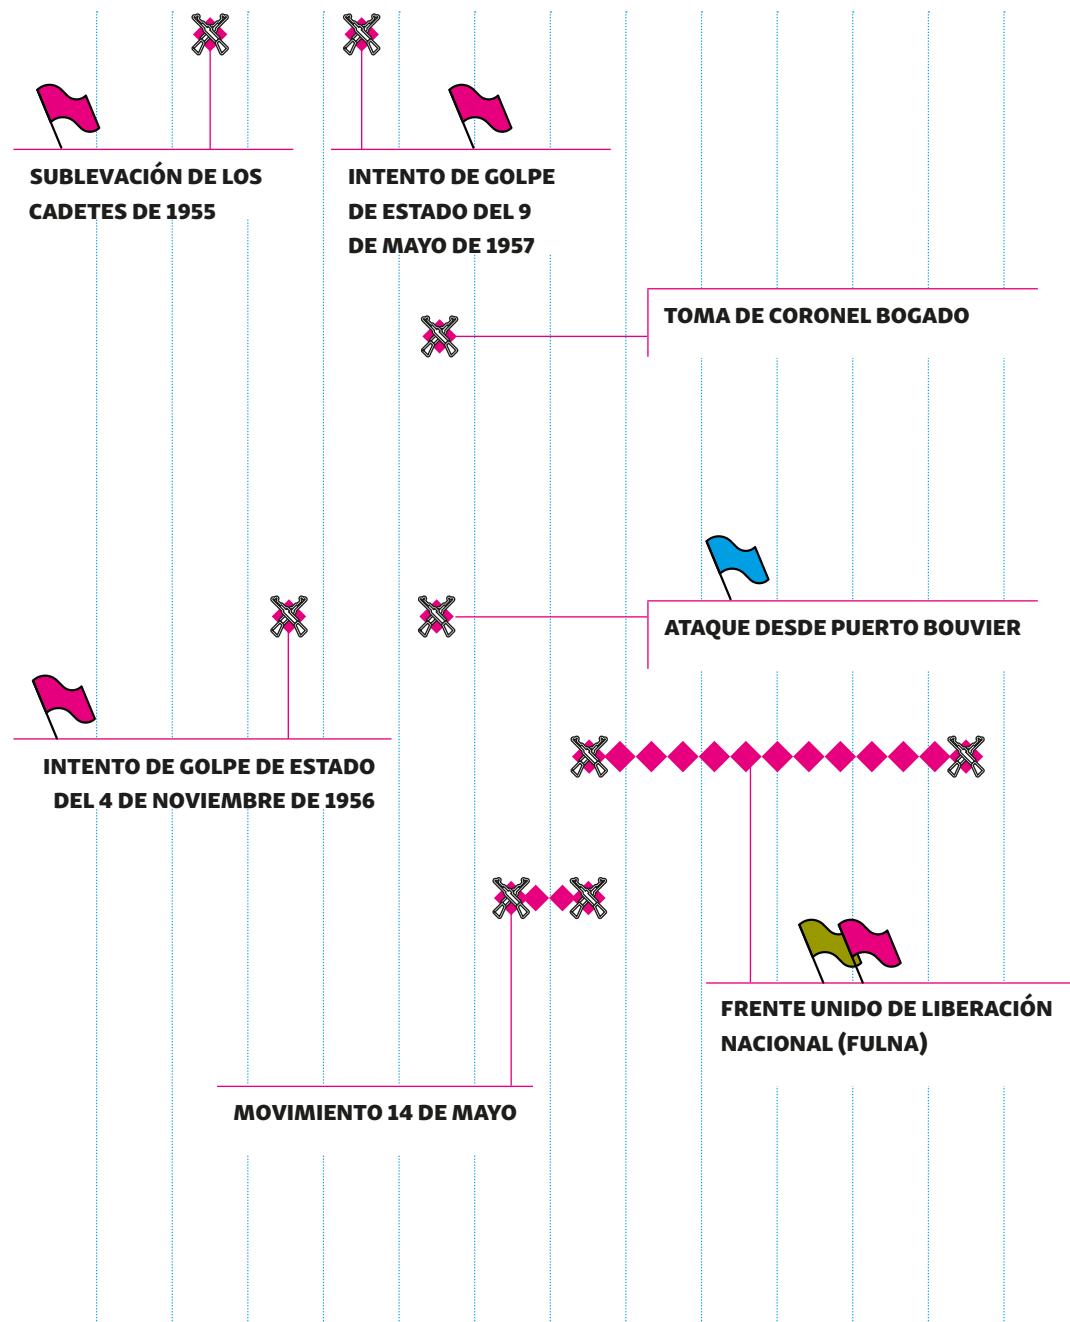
SUBLEVACIÓN DE LOS CADETES DE 1955

INTENTO DE GOLPE DE ESTADO DEL 9 DE MAYO DE 1957

TOMA DE CORONEL BOGADO

ATAQUE DESDE PUERTO BOUVIER

INTENTO DE GOLPE DE ESTADO DEL 4 DE NOVIEMBRE DE 1956

FRENTE UNIDO DE LIBERACIÓN NACIONAL (FULNA)

MOVIMIENTO 14 DE MAYO